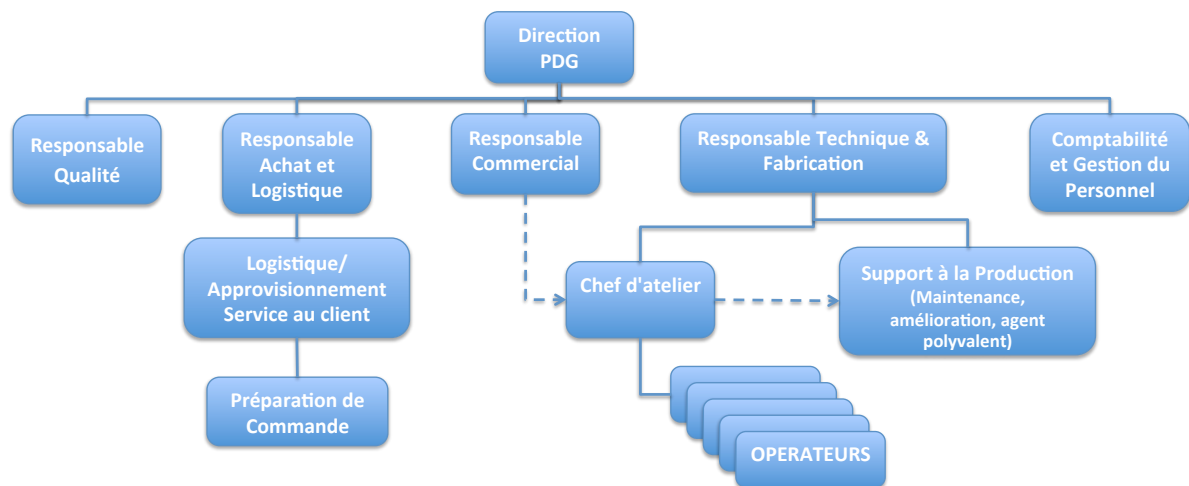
Direction
PDG

Responsable Qualité

Responsable Achat et Logistique

Responsable Commercial

Responsable Technique & Fabrication

Comptabilité et Gestion du Personnel

Logistique/ Approvisionnement Service au client

Préparation de Commande

Chef d'atelier

Support à la Production (Maintenance, amélioration, agent polyvalent)

OPERATEURS